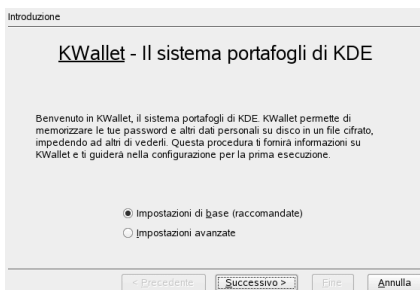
Introduzione

KWallet - Il sistema portafogli di KDE

Benvenuto in KWallet, il sistema portafogli di KDE. KWallet permette di memorizzare le tue password e altri dati personali su disco in un file cifrato, impedendo ad altri di vederli. Questa procedura ti fornirà informazioni su KWallet e ti guiderà nella configurazione per la prima esecuzione.

Impostazioni di base (raccomandate)

Impostazioni avanzate

< Precedente

Successivo >

Fine

Annulla